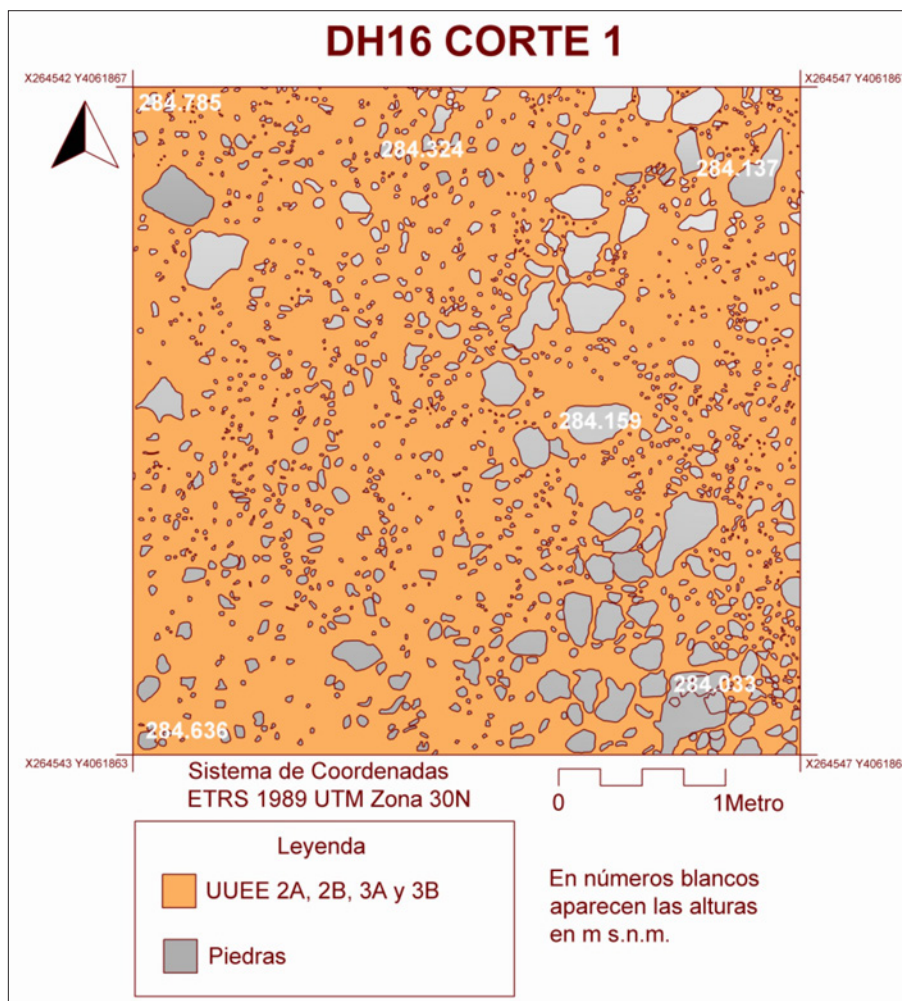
DH16 CORTE 1

X264542 Y4061867

X264547 Y406186

284.785

284.324

284.137

284.159

284.033

284.636

X264543 Y4061863

X264547 Y406186

Sistema de Coordenadas
ETRS 1989 UTM Zona 30N

0

1Metro

Leyenda

UUEE 2A, 2B, 3A y 3B

Piedras

En números blancos aparecen las alturas en m s.n.m.